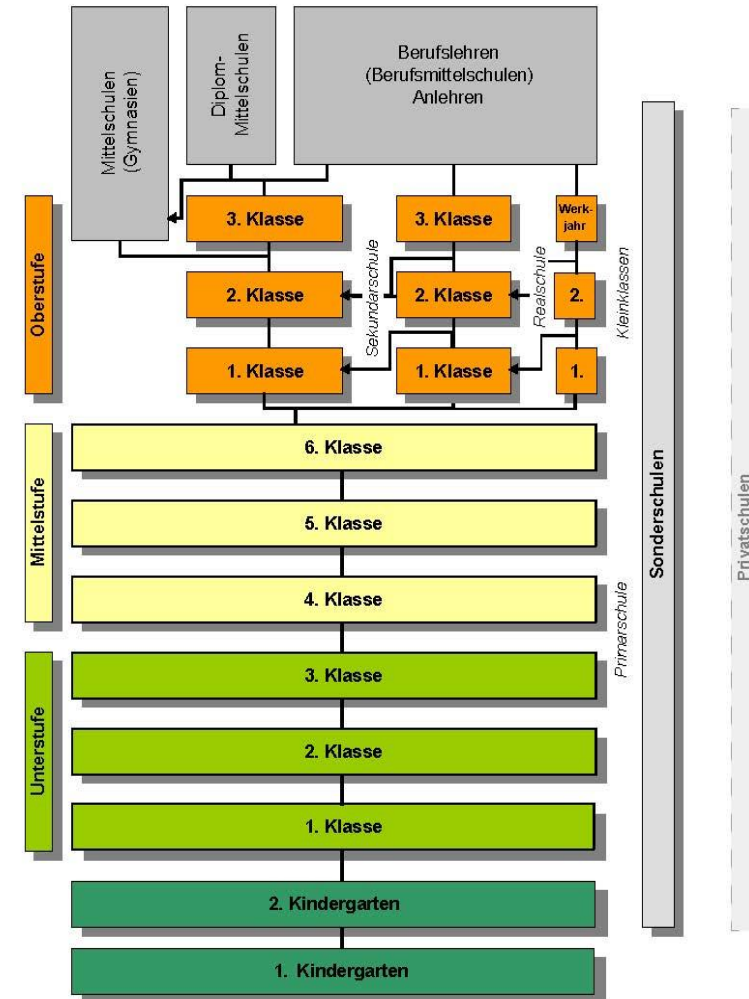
Mittelschulen (Gymnasien)

Diplom-Mittelschulen

Berufslehren (Berufsmittelschulen) Anlehren

Oberstufe

3. Klasse

3. Klasse

Werkjahr

Sekundarschule

Realschule

Kleinklassen

2. Klasse

2. Klasse

2.

1. Klasse

1. Klasse

1.

Mittelstufe

6. Klasse

5. Klasse

4. Klasse

Primarschule

Unterstufe

3. Klasse

2. Klasse

1. Klasse

2. Kindergarten

1. Kindergarten

Sonderschulen

Privatschulen